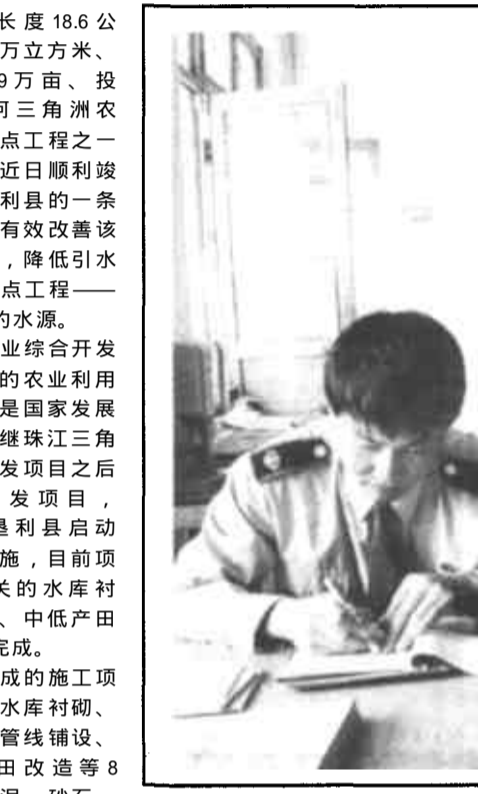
长度 18.6 公
万立方米、
9 万亩、投
河三角洲农
点工程之一
近日顺利竣
利县的一条
有效改善该
，降低引水
点工程——
的水源。
业综合开发
的农业利用
是国家发展
继珠江三角
发项目之后
发项目，
垦利县启动
施，目前项
关的水库衬
、中低产田
完成。
成的施工项
水库衬砌、
管线铺设、
田改造等 8
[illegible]